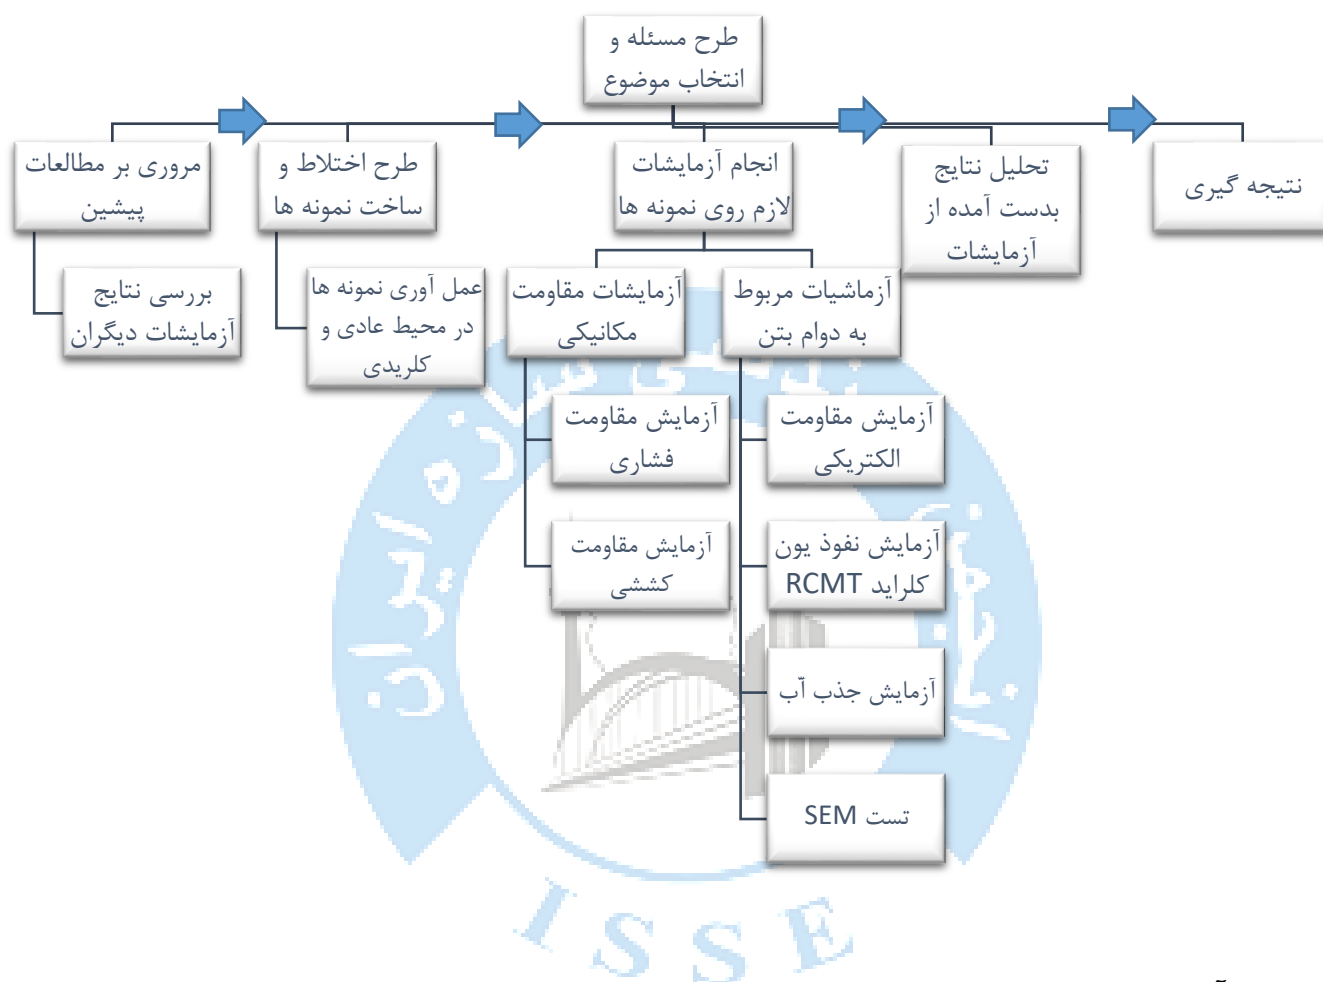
طرح مسئله و انتخاب موضوع

مروری بر مطالعات پیشین

طرح اختلاط و ساخت نمونه ها

انجام آزمایشات لازم روی نمونه ها

تحلیل نتایج بدست آمده از آزمایشات

نتیجه گیری

بررسی نتایج آزمایشات دیگران

عمل آوری نمونه ها در محیط عادی و کلریدی

آزمایشات مقاومت مکانیکی

آزماشیات مربوط به دوام بتن

آزمایش مقاومت فشاری

آزمایش مقاومت الکتریکی

آزمایش مقاومت کششی

آزمایش نفوذ یون کلراید RCMT

آزمایش جذب آب

تست SEM

ISSE